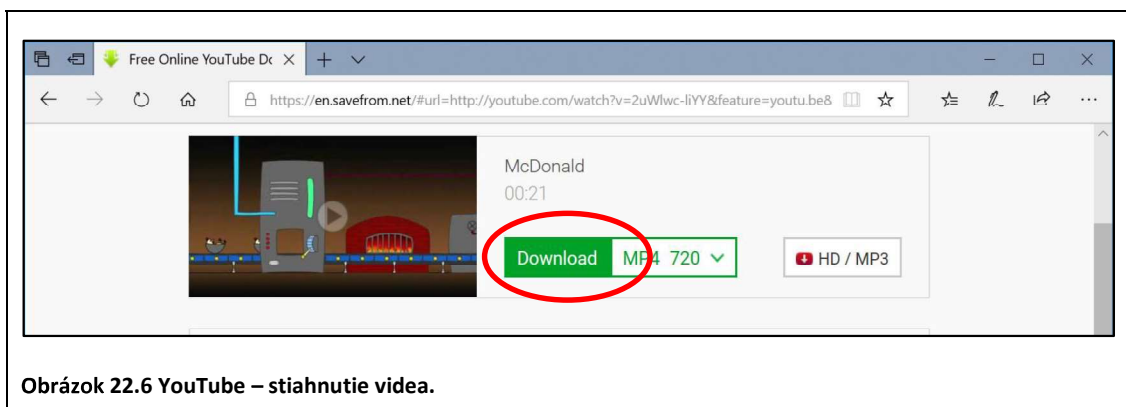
Free Online YouTube Dc ×

https://en.savefrom.net/#url=http://youtube.com/watch?v=2uWlwc-liYY&feature=youtu.be&

McDonald

00:21

Download MP4 720

HD / MP3

**Obrázok 22.6 YouTube – stiahnutie videa.**